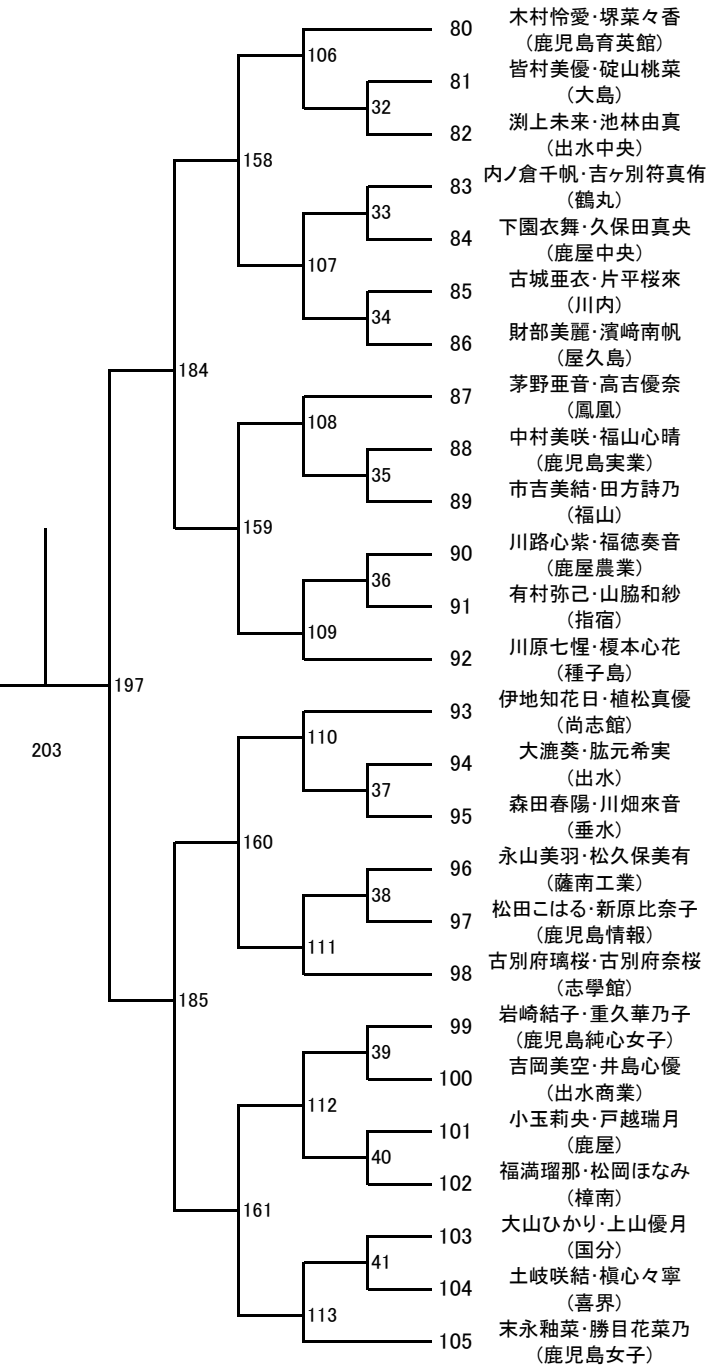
80 木村怜愛・堺菜々香 (鹿児島育英館)
81 皆村美優・碇山桃菜 (大島)
82 渕上未来・池林由真 (出水中央)
83 内ノ倉千帆・吉ヶ別符真侑 (鶴丸)
84 下園衣舞・久保田真央 (鹿屋中央)
85 古城亜衣・片平桜來 (川内)
86 財部美麗・濱﨑南帆 (屋久島)
87 茅野亜音・高吉優奈 (鳳凰)
88 中村美咲・福山心晴 (鹿児島実業)
89 市吉美結・田方詩乃 (福山)
90 川路心紫・福徳奏音 (鹿屋農業)
91 有村弥己・山脇和紗 (指宿)
92 川原七惺・榎本心花 (種子島)
93 伊地知花日・植松真優 (尚志館)
94 大漉葵・肱元希実 (出水)
95 森田春陽・川畑來音 (垂水)
96 永山美羽・松久保美有 (薩南工業)
97 松田こはる・新原比奈子 (鹿児島情報)
98 古別府璃桜・古別府奈桜 (志學館)
99 岩崎結子・重久華乃子 (鹿児島純心女子)
100 吉岡美空・井島心優 (出水商業)
101 小玉莉央・戸越瑞月 (鹿屋)
102 福満瑠那・松岡ほなみ (樟南)
103 大山ひかり・上山優月 (国分)
104 土岐咲結・槇心々寧 (喜界)
105 末永釉菜・勝目花菜乃 (鹿児島女子)

106
32
158
33
107
34
184
108
35
159
36
109
197
203
110
37
160
38
111
185
39
112
40
161
41
113